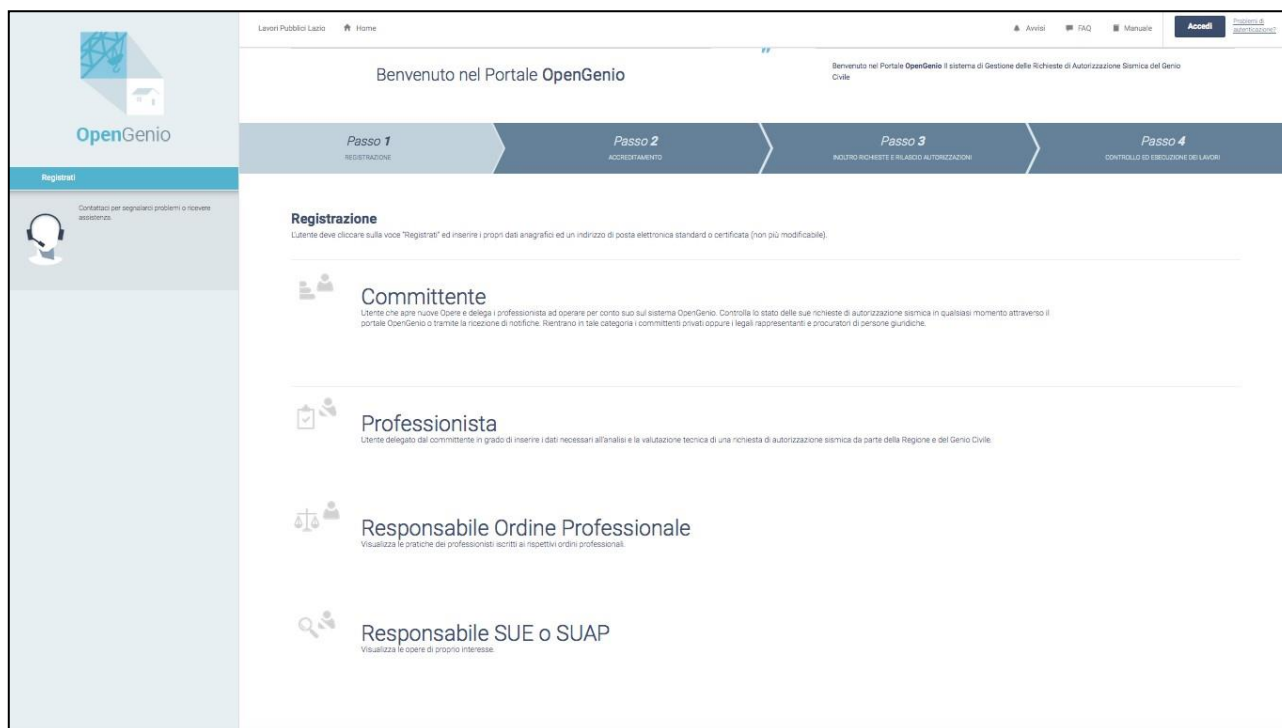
Lavori Pubblici Lazio Home

Avvisi FAQ Manuale Accedi Problemi di autenticazione?

OpenGenio

Registrati

Contattaci per segnalarci problemi o ricevere assistenza.

Benvenuto nel Portale OpenGenio

Benvenuto nel Portale OpenGenio il sistema di Gestione delle Richieste di Autorizzazione Sismica del Genio Civile

Passo 1
REGISTRAZIONE

Passo 2
ACCREDITAMENTO

Passo 3
INOLTRO RICHIESTE E RILASCIO AUTORIZZAZIONI

Passo 4
CONTROLLO ED ESECUZIONE DEI LAVORI

Registrazione
L'utente deve cliccare sulla voce "Registrati" ed inserire i propri dati anagrafici ed un indirizzo di posta elettronica standard o certificata (non più modificabile).

Committente
Utente che apre nuove Opere e delega i professionista ad operare per conto suo sul sistema OpenGenio. Controlla lo stato delle sue richieste di autorizzazione sismica in qualsiasi momento attraverso il portale OpenGenio o tramite la ricezione di notifiche. Rientrano in tale categoria i committenti privati oppure i legali rappresentanti e procuratori di persone giuridiche.

Professionista
Utente delegato dal committente in grado di inserire i dati necessari all'analisi e la valutazione tecnica di una richiesta di autorizzazione sismica da parte della Regione e del Genio Civile.

Responsabile Ordine Professionale
Visualizza le pratiche dei professionisti iscritti ai rispettivi ordini professionali.

Responsabile SUE o SUAP
Visualizza le opere di proprio interesse.